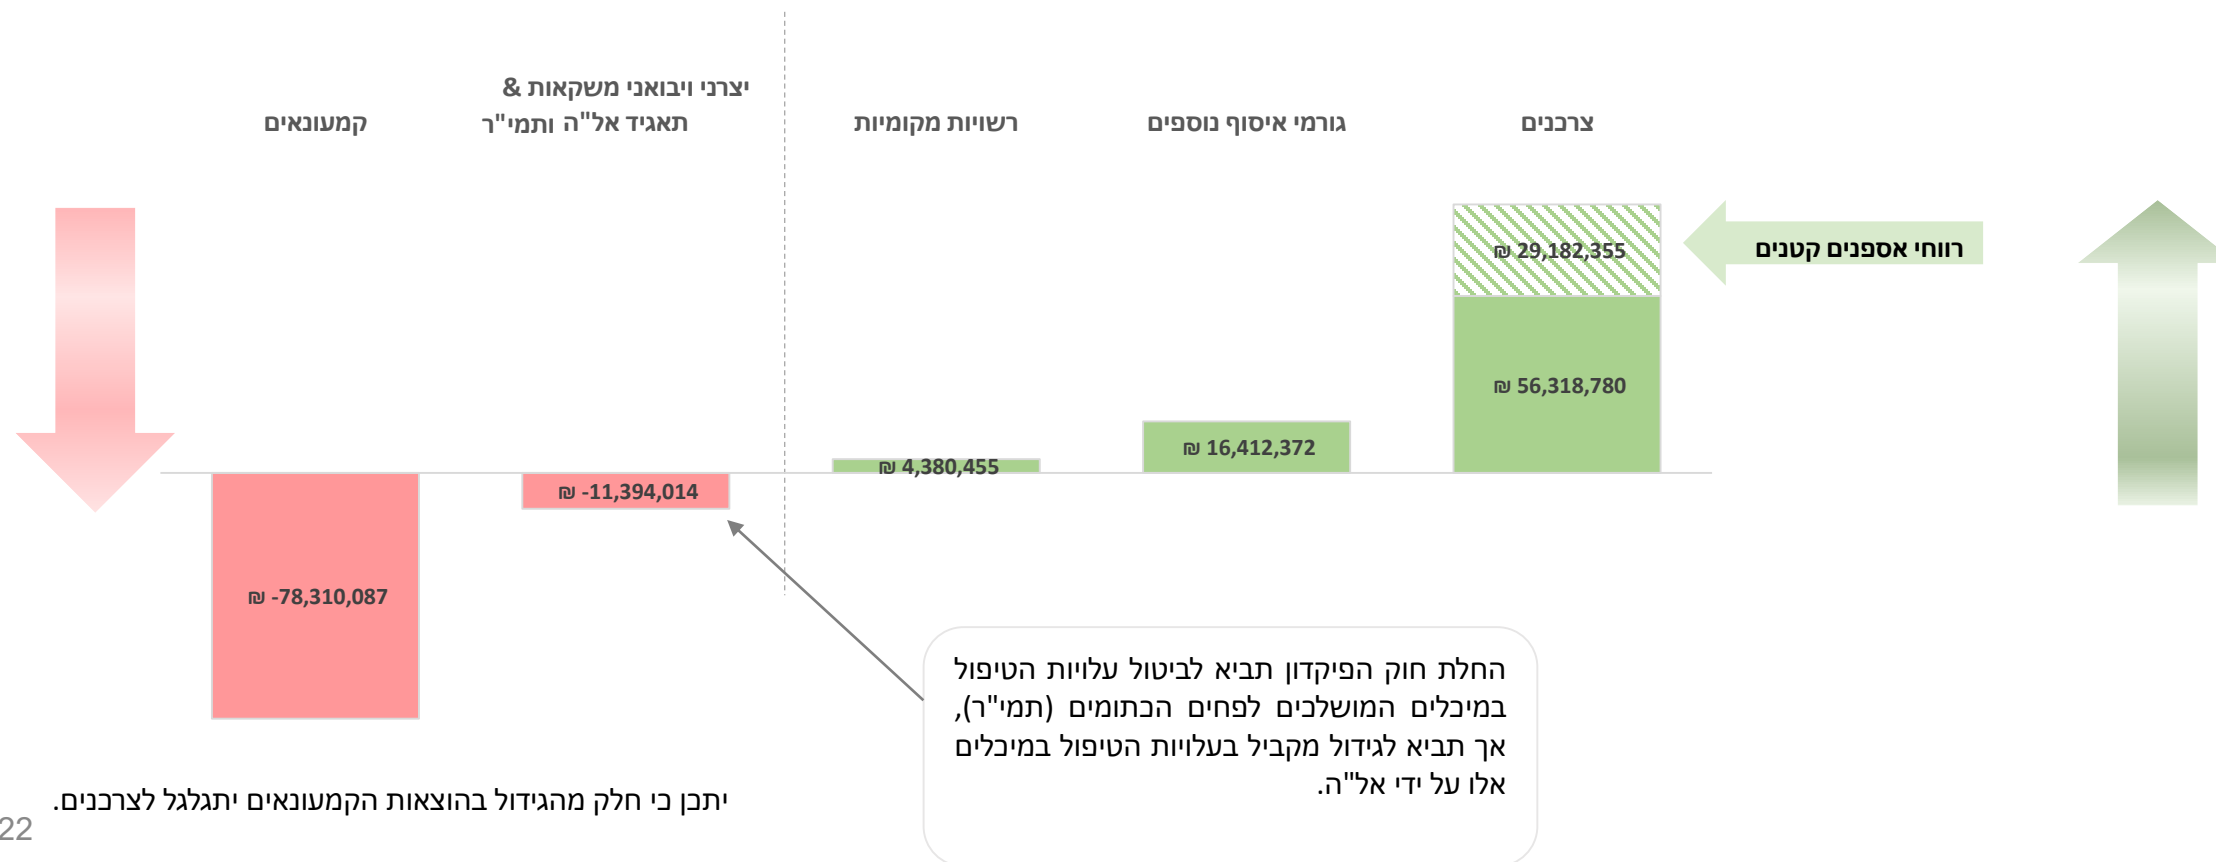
צרכנים

גורמי איסוף נוספים

רשויות מקומיות

יצרני ויבואני משקאות & תאגיד אל"ה ותמי"ר

קמעונאים

רווחי אספנים קטנים

29,182,355 ₪

56,318,780 ₪

16,412,372 ₪

4,380,455 ₪

-11,394,014 ₪

-78,310,087 ₪

החלת חוק הפיקדון תביא לביטול עלויות הטיפול במיכלים המושלכים לפחים הכתומים (תמי"ר), אך תביא לגידול מקביל בעלויות הטיפול במיכלים אלו על ידי אל"ה.

יתכן כי חלק מהגידול בהוצאות הקמעונאים יתגלגל לצרכנים.

22